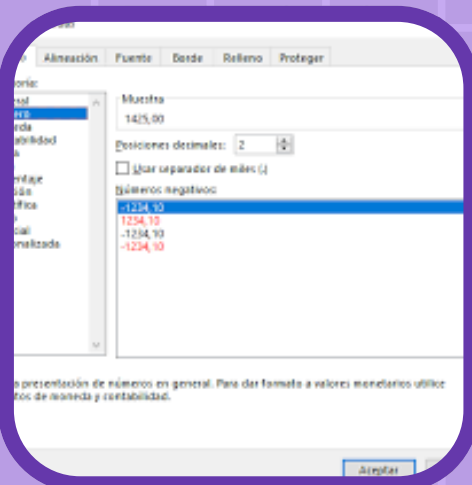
o Alineación Fuente Borde Relleno Proteger

oría:
eral
ero
eda
abilidad
a

entaje
ción
ífica
o
cial
onalizada

Muestra
1425,00

Posiciones decimales: 2

Usar separador de miles (.)

Números negativos:
-1234,10
1234,10
-1234,10
-1234,10

a presentación de números en general. Para dar formato a valores monetarios utilice tos de moneda y contabilidad.

Aceptar